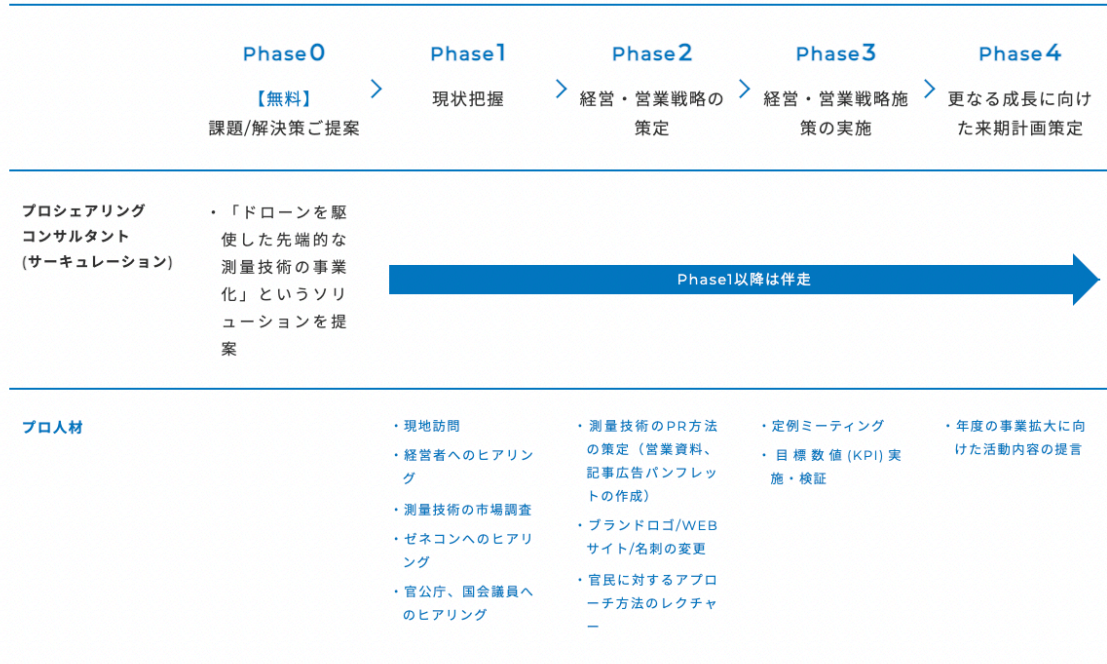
| | Phase0 【無料】 課題/解決策ご提案 | Phase1 現状把握 | Phase2 経営・営業戦略の策定 | Phase3 経営・営業戦略施策の実施 | Phase4 更なる成長に向けた来期計画策定 |
|---|---|---|---|---|---|
| プロシェアリングコンサルタント (サーキュレーション) | ・「ドローンを駆使した先端的な測量技術の事業化」というソリューションを提案 | Phase1以降は伴走 | | | |
| プロ人材 | | ・現地訪問 ・経営者へのヒアリング ・測量技術の市場調査 ・ゼネコンへのヒアリング ・官公庁、国会議員へのヒアリング | ・測量技術のPR方法の策定（営業資料、記事広告パンフレットの作成） ・ブランドロゴ/WEBサイト/名刺の変更 ・官民に対するアプローチ方法のレクチャー | ・定例ミーティング ・目標数値(KPI)実施・検証 | ・年度の事業拡大に向けた活動内容の提言 |